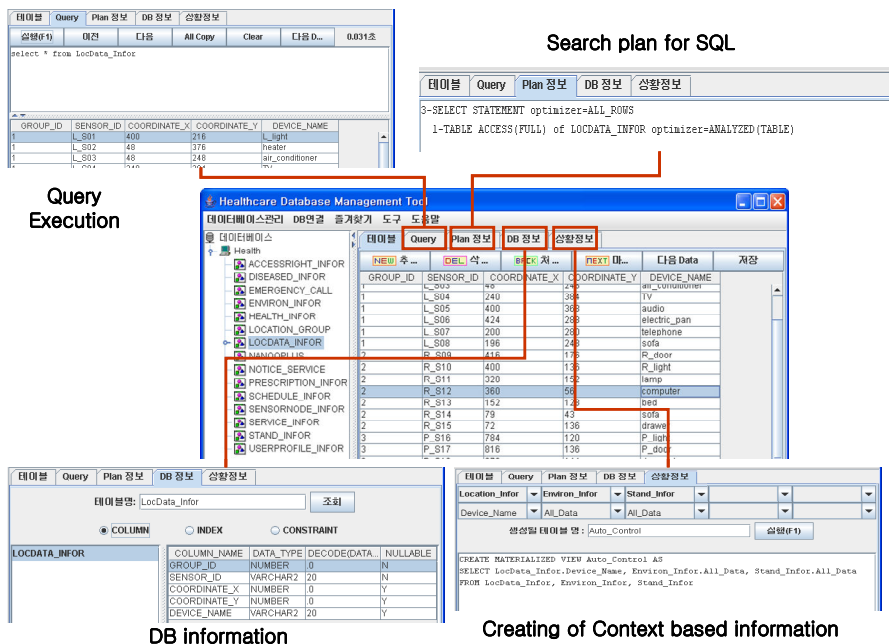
테이블 Query Plan 정보 DB 정보 상황정보

실행(F1) 이전 다음 All Copy Clear 다음 D... 0.031초

select * from LocData_Infor

| GROUP_ID | SENSOR_ID | COORDINATE_X | COORDINATE_Y | DEVICE_NAME |
|---|---|---|---|---|
| 1 | L_S01 | 400 | 216 | L_light |
| 1 | L_S02 | 48 | 376 | heater |
| 1 | L_S03 | 48 | 248 | air_conditioner |

Query Execution

Search plan for SQL

테이블 Query Plan 정보 DB 정보 상황정보

3-SELECT STATEMENT optimizer=ALL_ROWS
1-TABLE ACCESS(FULL) of LOCDATA_INFOR optimizer=ANALYZED(TABLE)

Healthcare Database Management Tool

데이터베이스관리 DB연결 즐겨찾기 도구 도움말

데이터베이스
Health
ACCESSRIGHT_INFOR
DISEASED_INFOR
EMERGENCY_CALL
ENVIRON_INFOR
HEALTH_INFOR
LOCATION_GROUP
LOCDATA_INFOR
NANOOPLUS
NOTICE_SERVICE
PRESCRIPTION_INFOR
SCHEDULE_INFOR
SENSORNODE_INFOR
SERVICE_INFOR
STAND_INFOR
USERPROFILE_INFOR

테이블 Query Plan 정보 DB 정보 상황정보

NEW 추... DEL 삭... BACK 처... NEXT 마... 다음 Data 저장

| GROUP_ID | SENSOR_ID | COORDINATE_X | COORDINATE_Y | DEVICE_NAME |
|---|---|---|---|---|
| 1 | L_S03 | 48 | 248 | air_conditioner |
| 1 | L_S04 | 240 | 384 | TV |
| 1 | L_S05 | 400 | 368 | audio |
| 1 | L_S06 | 424 | 288 | electric_pan |
| 1 | L_S07 | 200 | 280 | telephone |
| 1 | L_S08 | 196 | 248 | sofa |
| 2 | R_S09 | 416 | 176 | R_door |
| 2 | R_S10 | 400 | 136 | R_light |
| 2 | R_S11 | 320 | 152 | lamp |
| 2 | R_S12 | 360 | 56 | computer |
| 2 | R_S13 | 152 | 128 | bed |
| 2 | R_S14 | 79 | 43 | sofa |
| 2 | R_S15 | 72 | 136 | drawer |
| 3 | P_S16 | 784 | 120 | P_light |
| 3 | P_S17 | 816 | 136 | P_door |

테이블 Query Plan 정보 DB 정보 상황정보

테이블명: LocData_Infor 조회

COLUMN INDEX CONSTRAINT

LOCDATA_INFOR

| COLUMN_NAME | DATA_TYPE | DECODE(DATA... | NULLABLE |
|---|---|---|---|
| GROUP_ID | NUMBER | 0 | N |
| SENSOR_ID | VARCHAR2 | 20 | N |
| COORDINATE_X | NUMBER | 0 | Y |
| COORDINATE_Y | NUMBER | 0 | Y |
| DEVICE_NAME | VARCHAR2 | 20 | Y |

DB information

테이블 Query Plan 정보 DB 정보 상황정보

Location_Infor Environ_Infor Stand_Infor
Device_Name All_Data All_Data

생성될 테이블 명 : Auto_Control 실행(F1)

CREATE MATERIALIZED VIEW Auto_Control AS
SELECT LocData_Infor.Device_Name, Environ_Infor.All_Data, Stand_Infor.All_Data
FROM LocData_Infor, Environ_Infor, Stand_Infor

Creating of Context based information